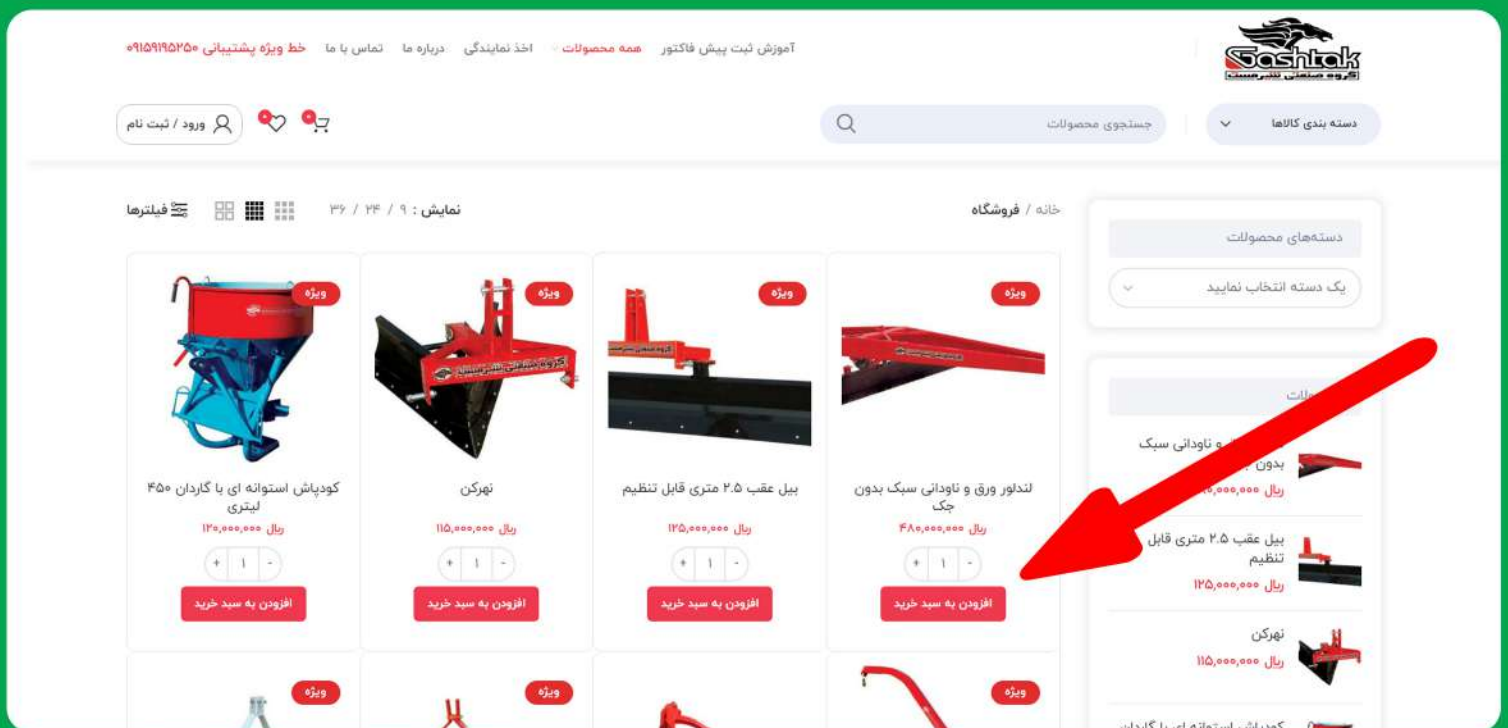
Sashtak
گروه صنعتی تشت دست

آموزش ثبت پیش فاکتور همه محصولات اخذ نمایندگی درباره ما تماس با ما خط ویژه پشتیبانی ۰۹۱۵۹۱۹۵۲۵۰

دسته بندی کالاها
جستجوی محصولات
ورود / ثبت نام

خانه / فروشگاه
نمایش : ۹ / ۲۴ / ۳۶
فیلترها

دسته‌های محصولات
یک دسته انتخاب نمایید

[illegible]لات
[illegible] و ناودانی سبک بدون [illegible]
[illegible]۰,۰۰۰,۰۰۰ ریال
بیل عقب ۲.۵ متری قابل تنظیم
۱۲۵,۰۰۰,۰۰۰ ریال
نهرکن
۱۱۵,۰۰۰,۰۰۰ ریال
کودپاش استوانه ای با گاردان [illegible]

ویژه
لندلور ورق و ناودانی سبک بدون جک
۴۸۰,۰۰۰,۰۰۰ ریال
- ۱ +
افزودن به سبد خرید

ویژه
بیل عقب ۲.۵ متری قابل تنظیم
۱۲۵,۰۰۰,۰۰۰ ریال
- ۱ +
افزودن به سبد خرید

ویژه
گروه صنعتی تشت دست
نهرکن
۱۱۵,۰۰۰,۰۰۰ ریال
- ۱ +
افزودن به سبد خرید

ویژه
کودپاش استوانه ای با گاردان ۴۵۰ لیتری
۱۲۰,۰۰۰,۰۰۰ ریال
- ۱ +
افزودن به سبد خرید

ویژه
ویژه
ویژه
ویژه